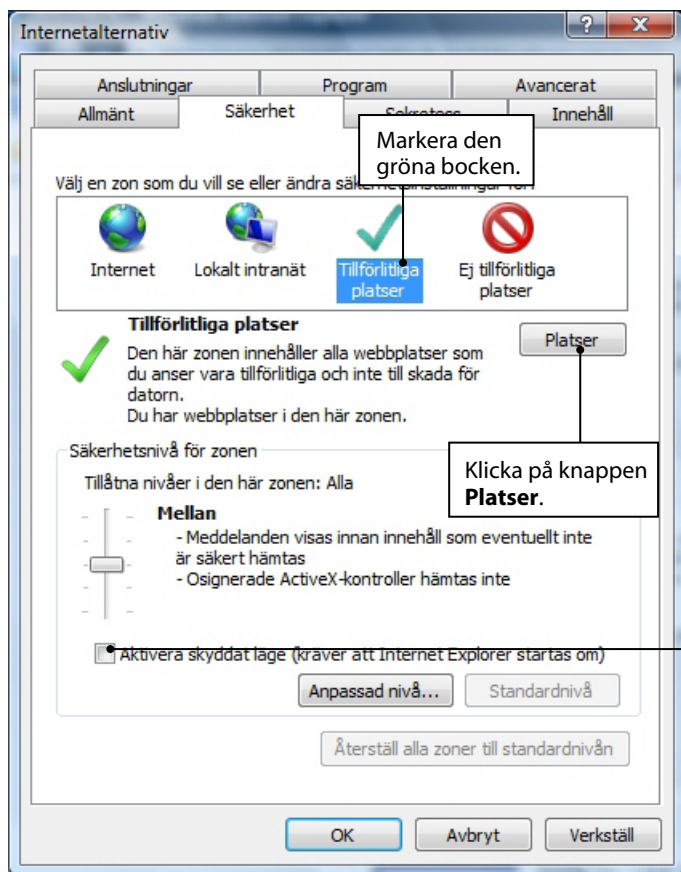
Internetalternativ

?

X

Anslutningar

Program

Avancerat

Allmänt

Säkerhet

Sekretess

Innehåll

Markera den gröna bocken.

Välj en zon som du vill se eller ändra säker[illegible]

Internet

Lokalt intranät

Tillförlitliga platser

Ej tillförlitliga platser

Tillförlitliga platser

Den här zonen innehåller alla webbplatser som du anser vara tillförlitliga och inte till skada för datorn.
Du har webbplatser i den här zonen.

Platser

Säkerhetsnivå för zonen

Klicka på knappen **Platser**.

Tillåtna nivåer i den här zonen: Alla

Mellan

- Meddelanden visas innan innehåll som eventuellt inte är säkert hämtas
- Osignerade ActiveX-kontroller hämtas inte

Aktivera skyddat läge (kräver att Internet Explorer startas om)

Anpassad nivå...

Standardnivå

Återställ alla zoner till standardnivån

OK

Avbryt

Verkställ